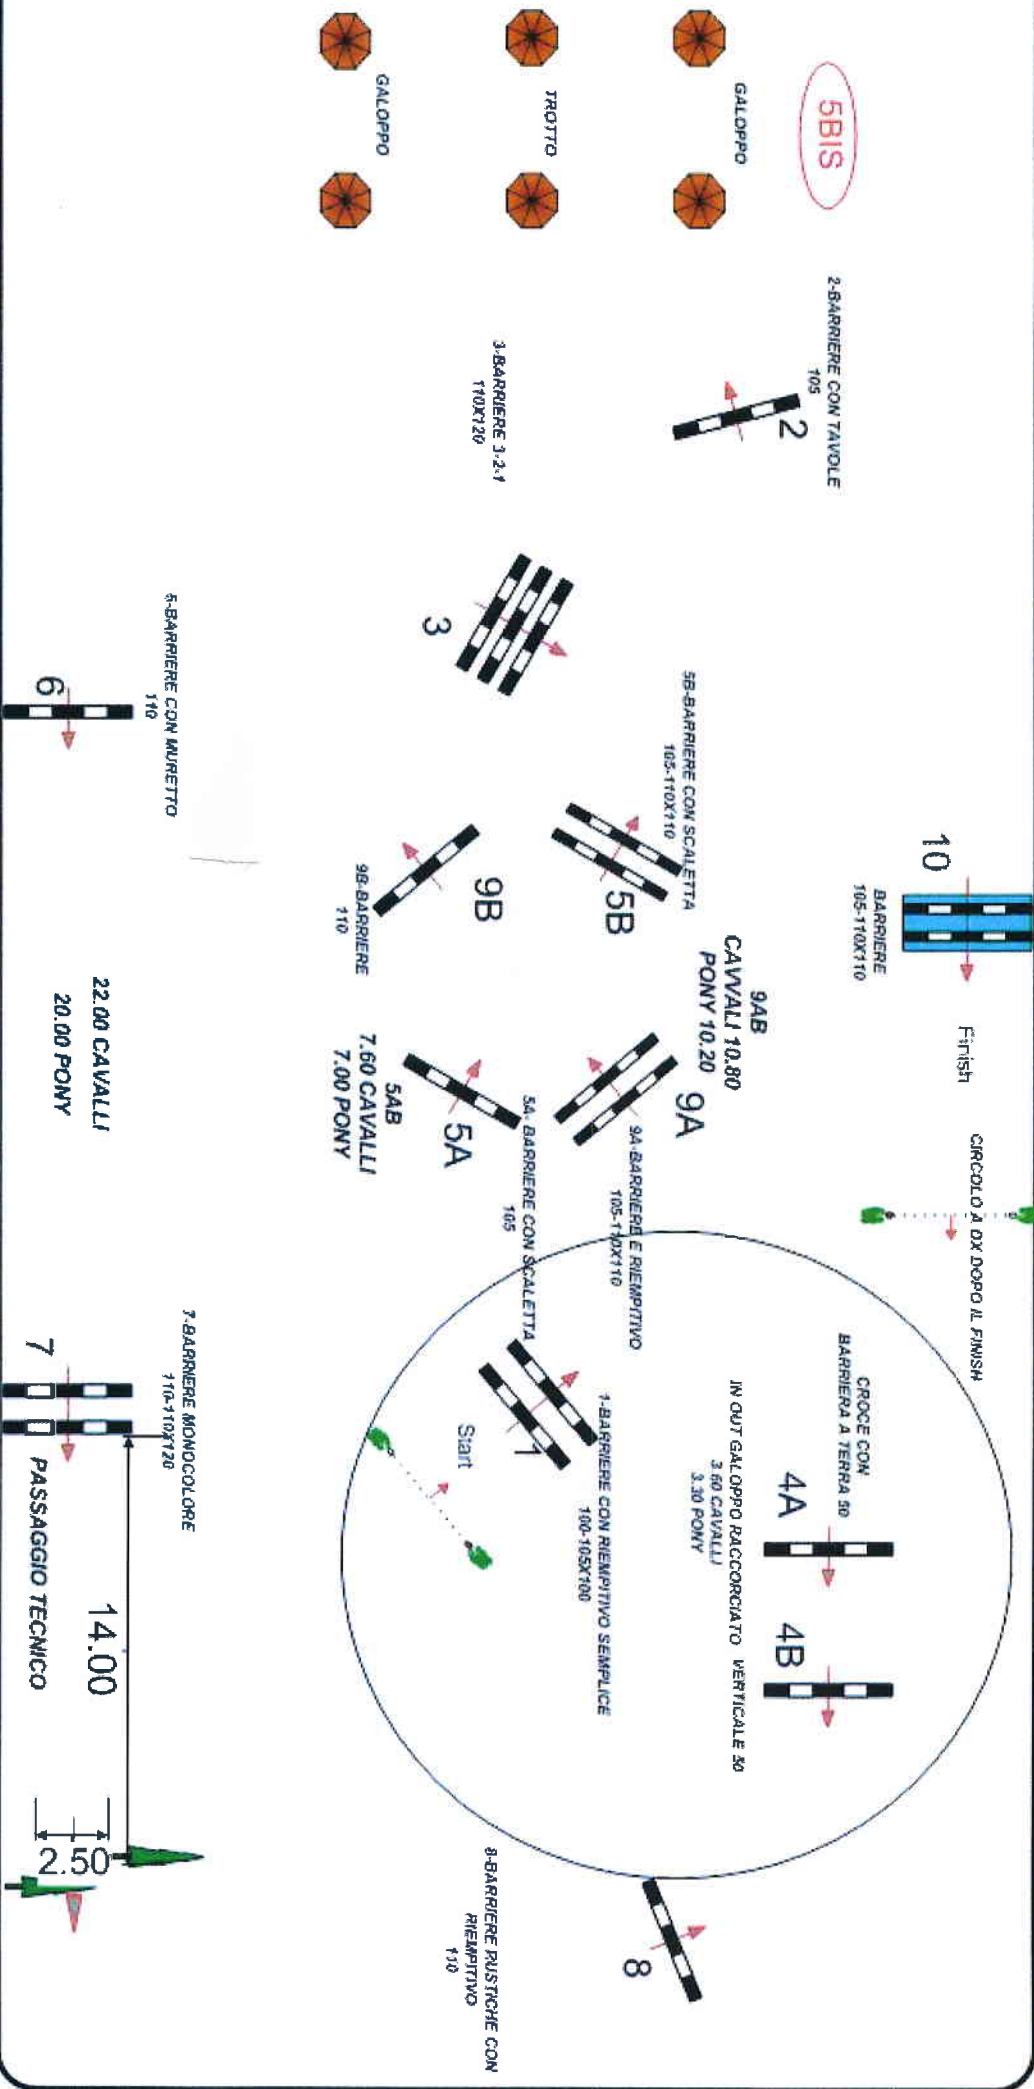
5BIS

GALOPPO

TROTTO

GALOPPO

2-BARRIERE CON TAVOLE
105

2

3-BARRIERE 3-2-1
110X120

3

6-BARRIERE CON MURETTO
110

6

5B-BARRIERE CON SCALETTA
105-110X110

5B

9B

9B-BARRIERE
110

10

BARRIERE
105-110X110

Finish

9AB
CAVALLI 10.80
PONY 10.20

9A

9A-BARRIERE E RIEMPITIVO
105-110X110

5A

5AB
7.60 CAVALLI
7.00 PONY

5A- BARRIERE CON SCALETTA
105

22.00 CAVALLI
20.00 PONY

CIRCOLO A DX DOPO IL FINISH

CROCE CON
BARRIERA A TERRA 50

IN OUT GALOPPO RACCORCIATO VERTICALE 50
3.60 CAVALLI
3.30 PONY

4A

4B

1

1-BARRIERE CON RIEMPITIVO SEMPLICE
100-105X100

Start

7-BARRIERE MONOCOLORE
110-110X120

7

PASSAGGIO TECNICO

14.00

2.50

8

8-BARRIERE RUSTICHE CON
RIEMPITIVO
110